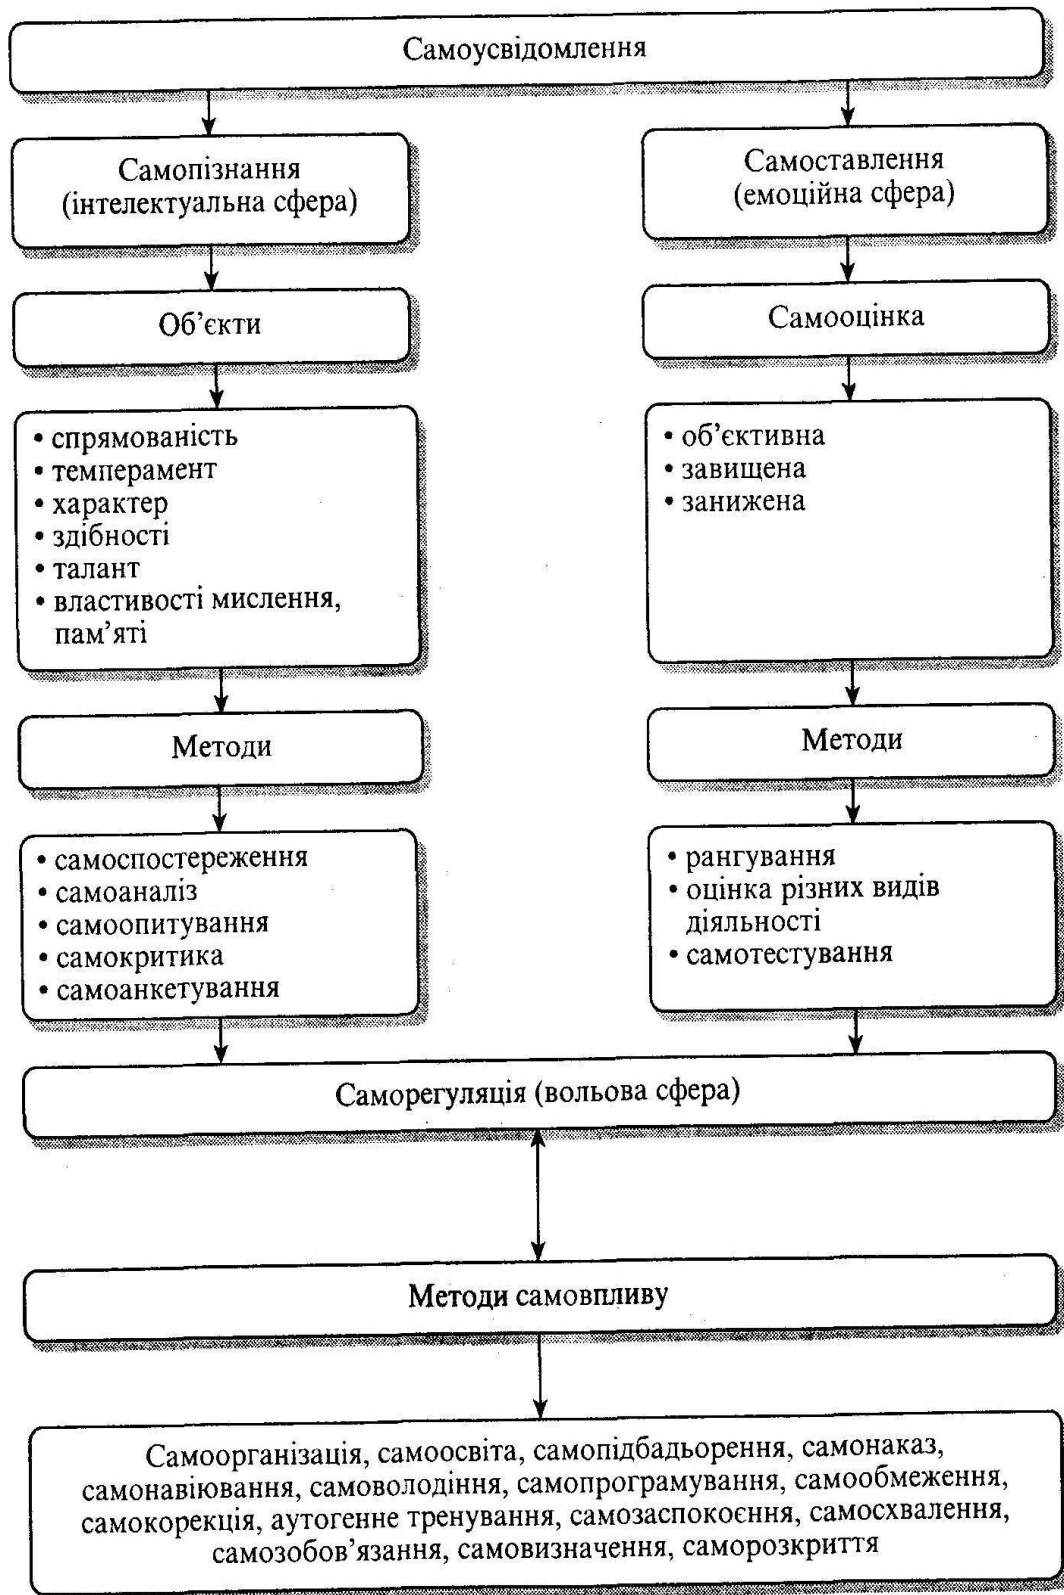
Самоусвідомлення

Самопізнання (інтелектуальна сфера)

Об'єкти

• спрямованість
• темперамент
• характер
• здібності
• талант
• властивості мислення, пам'яті

Методи

• самоспостереження
• самоаналіз
• самоопитування
• самокритика
• самоанкетування

Самоставлення (емоційна сфера)

Самооцінка

• об'єктивна
• завищена
• занижена

Методи

• рангування
• оцінка різних видів діяльності
• самотестування

Саморегуляція (вольова сфера)

Методи самовпливу

Самоорганізація, самоосвіта, самопідбадьорення, самонаказ, самонавіювання, самоволодіння, самопрограмування, самообмеження, самокорекція, аутогенне тренування, самозаспокоєння, самосхвалення, самозобов'язання, самовизначення, саморозкриття